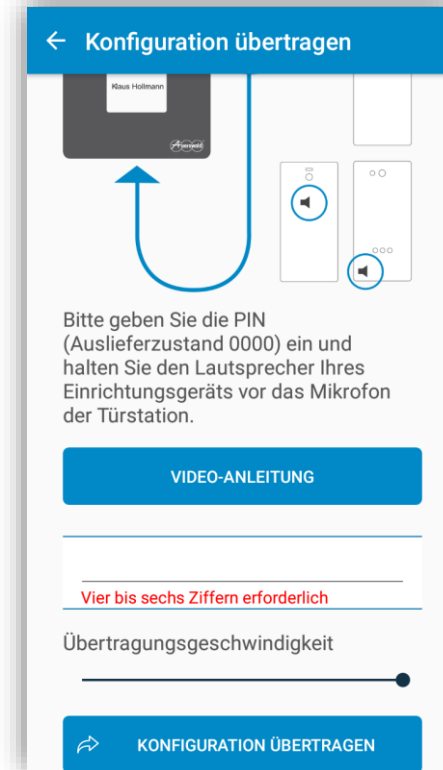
← Konfiguration übertragen

Klaus Hollmann

Bitte geben Sie die PIN (Auslieferzustand 0000) ein und halten Sie den Lautsprecher Ihres Einrichtungsgeräts vor das Mikrofon der Türstation.

VIDEO-ANLEITUNG

Vier bis sechs Ziffern erforderlich

Übertragungsgeschwindigkeit

KONFIGURATION ÜBERTRAGEN